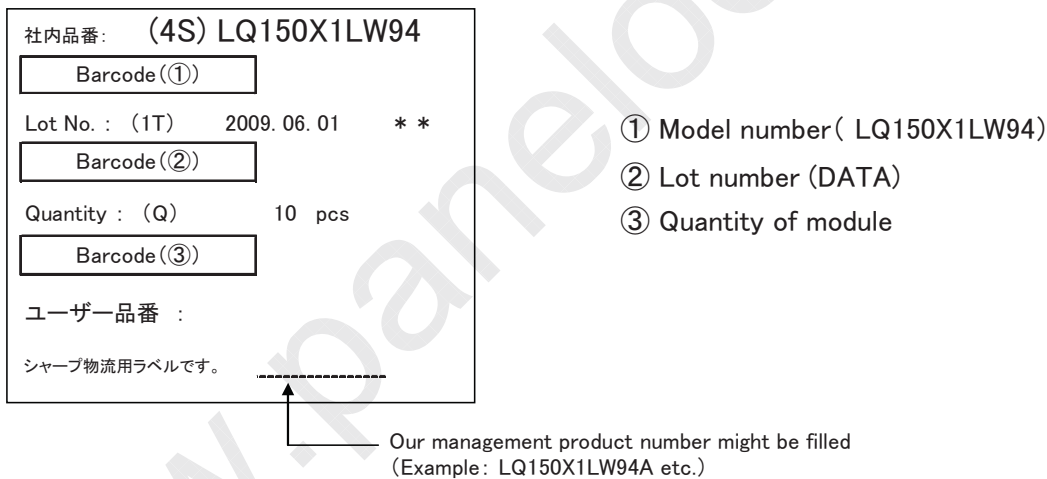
社内品番: (4S) LQ150X1LW94

Barcode(①)

Lot No. : (1T) 2009. 06. 01 **

Barcode(②)

Quantity : (Q) 10 pcs

Barcode(③)

ユーザー品番 :

シャープ物流用ラベルです。

① Model number( LQ150X1LW94)

② Lot number (DATA)

③ Quantity of module

Our management product number might be filled (Example: LQ150X1LW94A etc.)

www.panelook